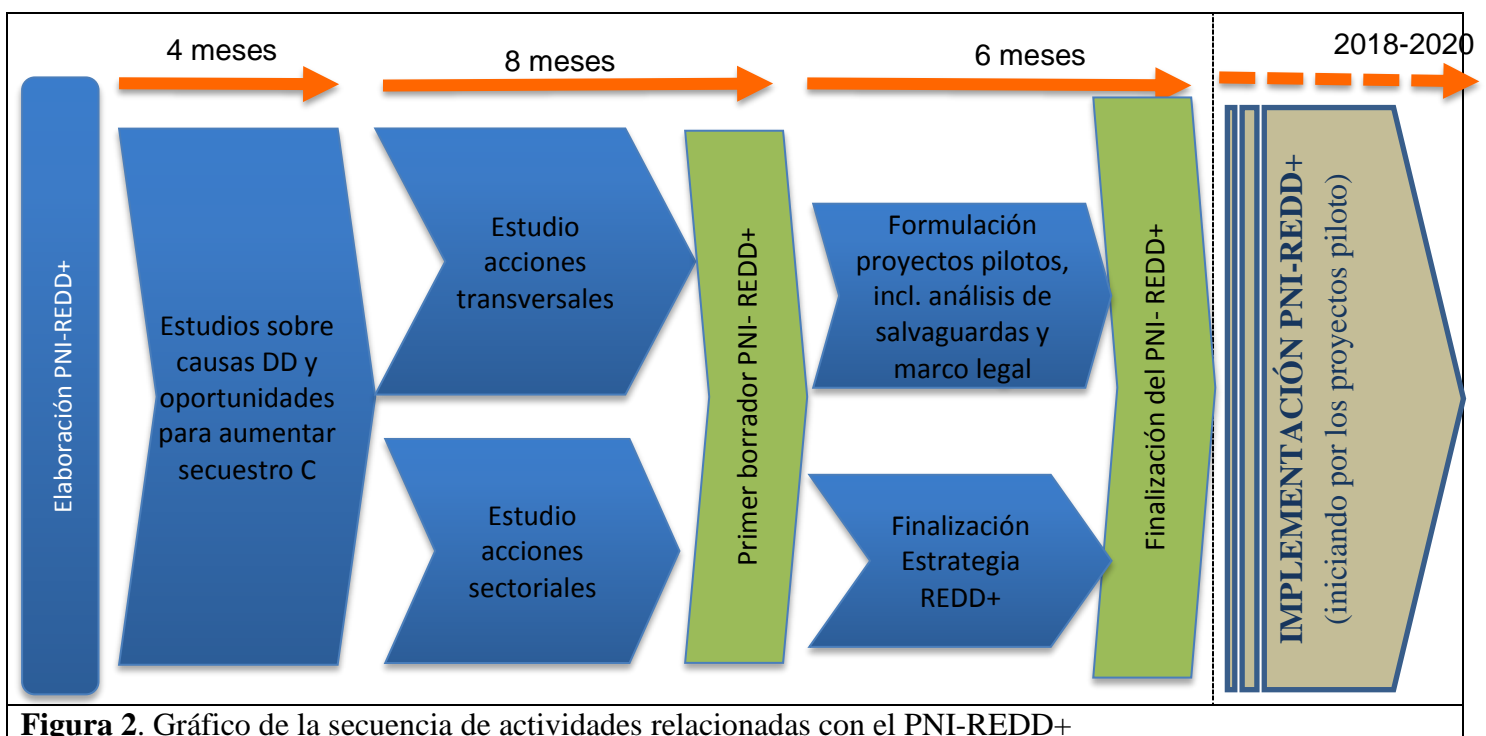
4 meses

8 meses

6 meses

2018-2020

Elaboración PNI-REDD+

Estudios sobre causas DD y oportunidades para aumentar secuestro C

Estudio acciones transversales

Estudio acciones sectoriales

Primer borrador PNI- REDD+

Formulación proyectos pilotos, incl. análisis de salvaguardas y marco legal

Finalización Estrategia REDD+

Finalización del PNI- REDD+

IMPLEMENTACIÓN PNI-REDD+
(iniciando por los proyectos piloto)

**Figura 2**. Gráfico de la secuencia de actividades relacionadas con el PNI-REDD+